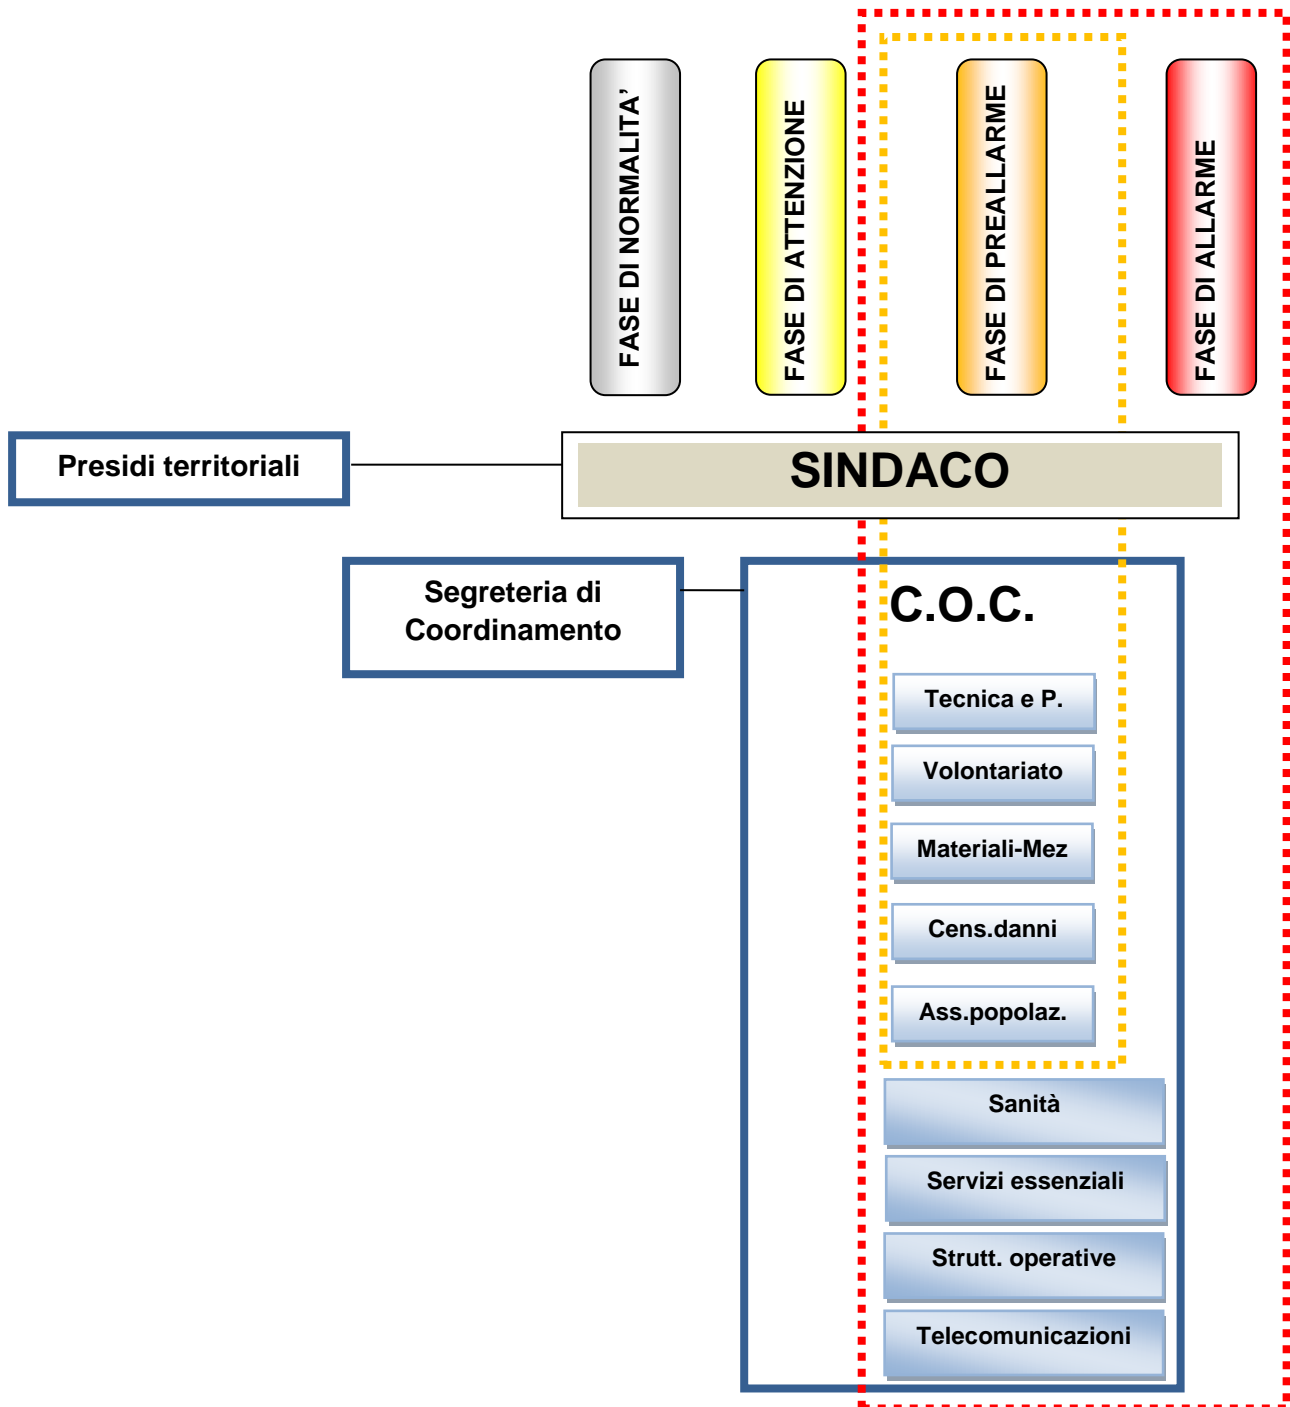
FASE DI NORMALITA’

FASE DI ATTENZIONE

FASE DI PREALLARME

FASE DI ALLARME

Presidi territoriali

SINDACO

Segreteria di Coordinamento

C.O.C.

Tecnica e P.

Volontariato

Materiali-Mez

Cens.danni

Ass.popolaz.

Sanità

Servizi essenziali

Strutt. operative

Telecomunicazioni